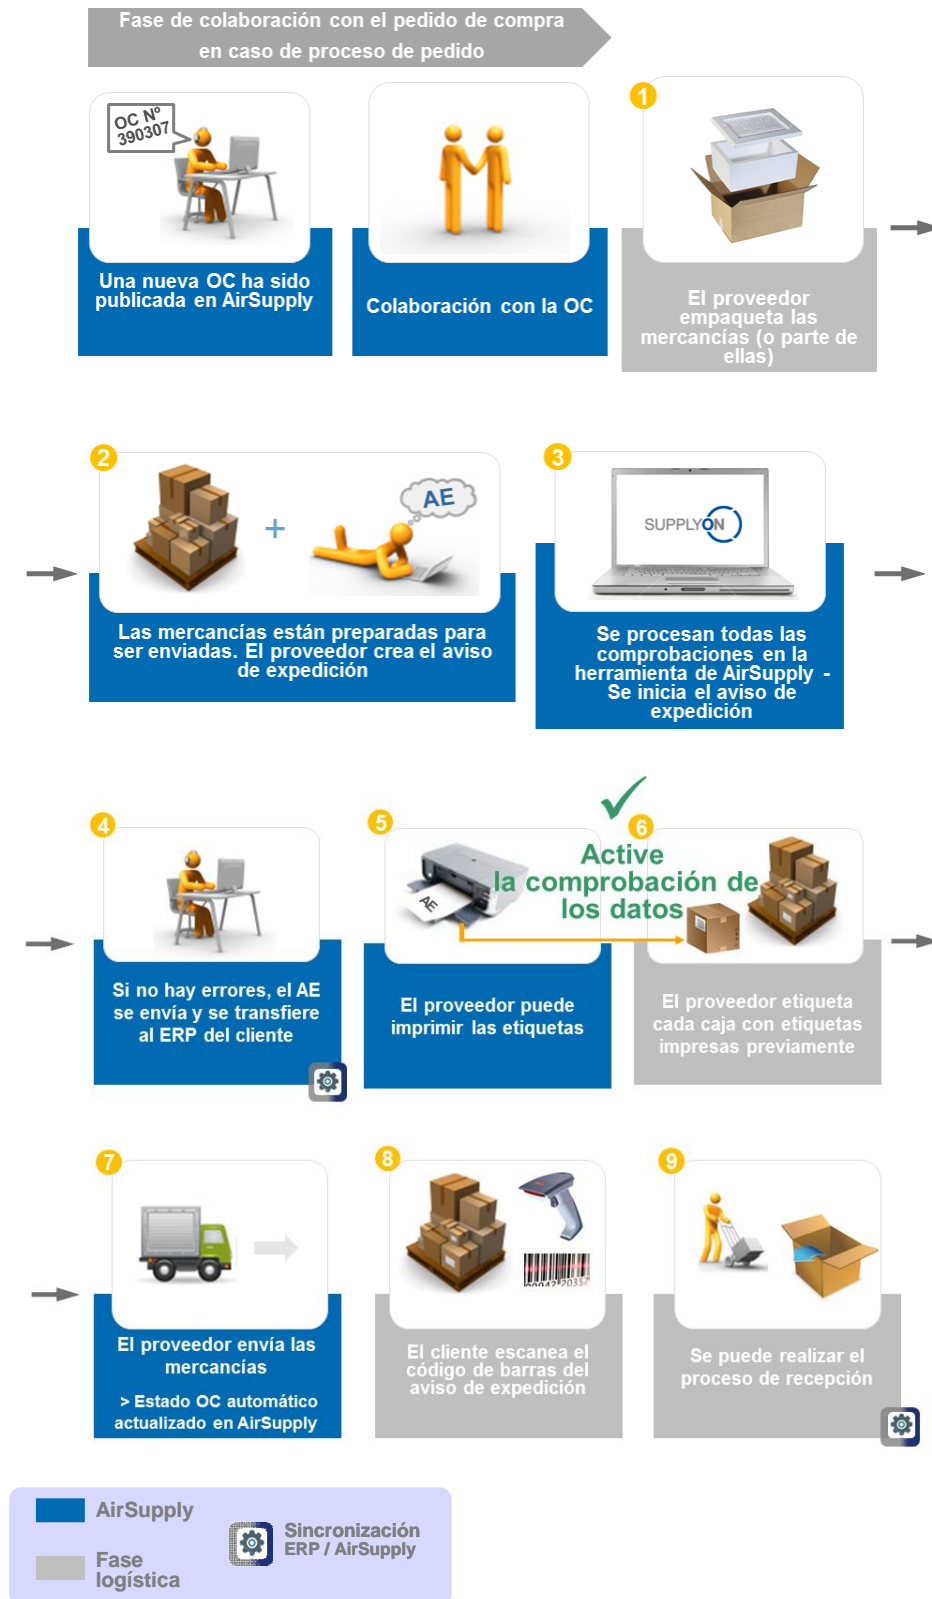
Fase de colaboración con el pedido de compra en caso de proceso de pedido

OC Nº 390307

Una nueva OC ha sido publicada en AirSupply

Colaboración con la OC

1

El proveedor empaqueta las mercancías (o parte de ellas)

2

AE

Las mercancías están preparadas para ser enviadas. El proveedor crea el aviso de expedición

3

SUPPLYON

Se procesan todas las comprobaciones en la herramienta de AirSupply - Se inicia el aviso de expedición

4

Si no hay errores, el AE se envía y se transfiere al ERP del cliente

5

AE

Active la comprobación de los datos

El proveedor puede imprimir las etiquetas

6

El proveedor etiqueta cada caja con etiquetas impresas previamente

7

El proveedor envía las mercancías

> Estado OC automático actualizado en AirSupply

8

El cliente escanea el código de barras del aviso de expedición

9

Se puede realizar el proceso de recepción

AirSupply

Fase logística

Sincronización ERP / AirSupply